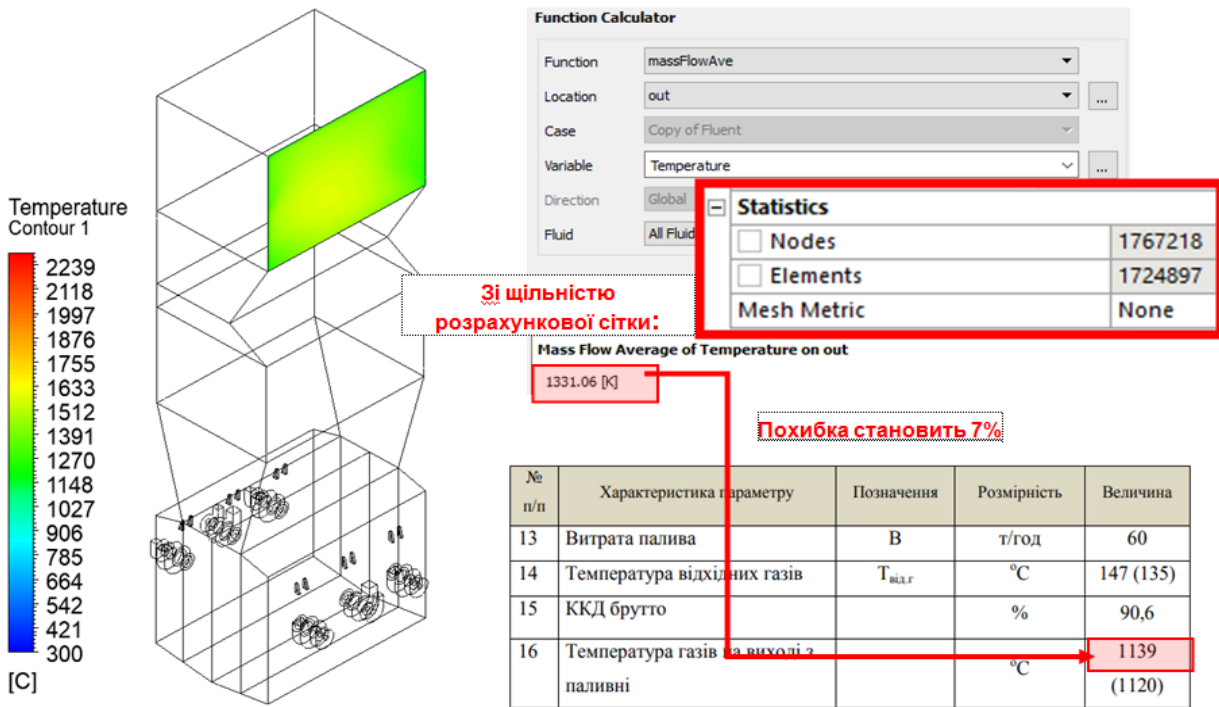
Temperature
Contour 1

2239
2118
1997
1876
1755
1633
1512
1391
1270
1148
1027
906
785
664
542
421
300
[C]

Function Calculator

Function massFlowAve
Location out ...
Case Copy of Fluent
Variable Temperature ...
Direction Global
Fluid All Fluid

| ⊟ Statistics | |
|---|---|
| Nodes | 1767218 |
| Elements | 1724897 |
| Mesh Metric | None |

Зі щільністю розрахункової сітки:

Mass Flow Average of Temperature on out

1331.06 [K]

Похибка становить 7%

| № п/п | Характеристика параметру | Позначення | Розмірність | Величина |
|---|---|---|---|---|
| 13 | Витрата палива | B | т/год | 60 |
| 14 | Температура відхідних газів | $T_{від.г}$ | $^oC$ | 147 (135) |
| 15 | ККД брутто | | % | 90,6 |
| 16 | Температура газів на виході з паливні | | $^oC$ | 1139 (1120) |